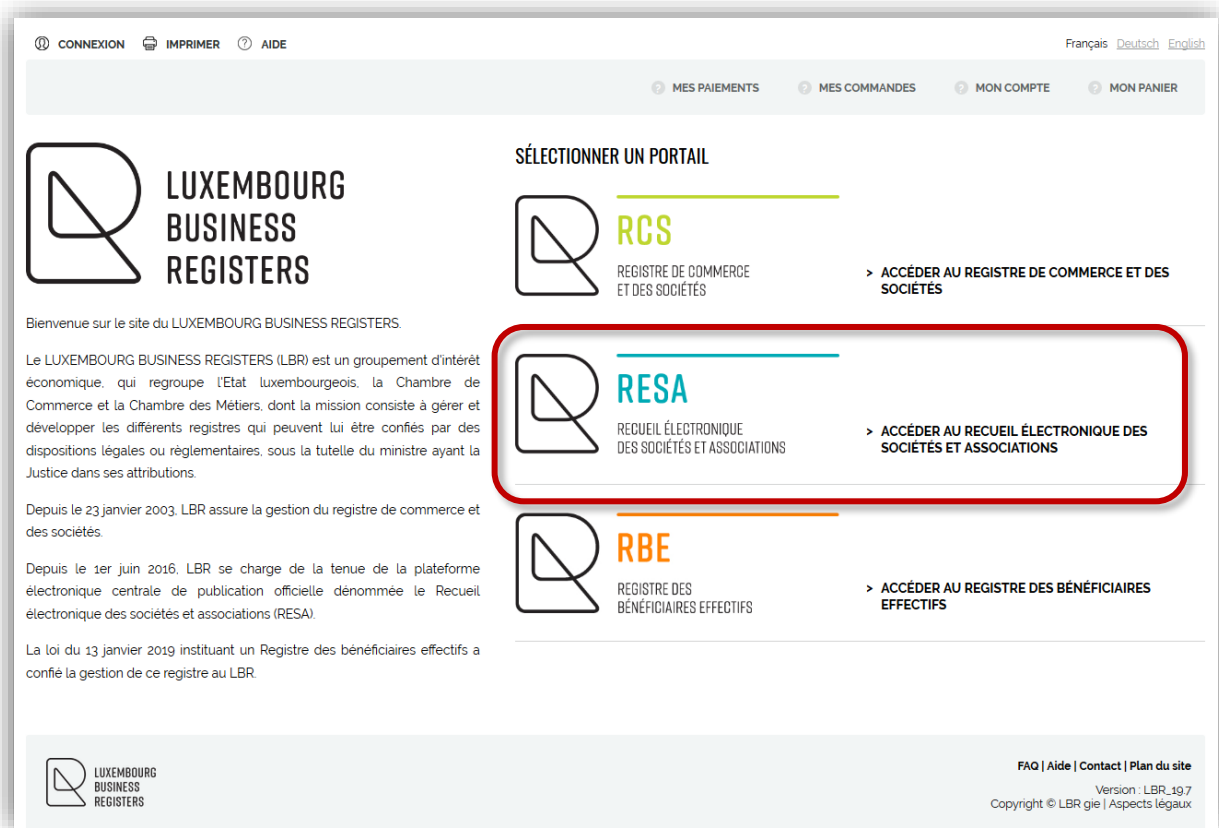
CONNEXION IMPRIMER AIDE

Français Deutsch English

MES PAIEMENTS MES COMMANDES MON COMPTE MON PANIER

LUXEMBOURG BUSINESS REGISTERS

Bienvenue sur le site du LUXEMBOURG BUSINESS REGISTERS.

Le LUXEMBOURG BUSINESS REGISTERS (LBR) est un groupement d'intérêt économique, qui regroupe l'Etat luxembourgeois, la Chambre de Commerce et la Chambre des Métiers, dont la mission consiste à gérer et développer les différents registres qui peuvent lui être confiés par des dispositions légales ou règlementaires, sous la tutelle du ministre ayant la Justice dans ses attributions.

Depuis le 23 janvier 2003, LBR assure la gestion du registre de commerce et des sociétés.

Depuis le 1er juin 2016, LBR se charge de la tenue de la plateforme électronique centrale de publication officielle dénommée le Recueil électronique des sociétés et associations (RESA).

La loi du 13 janvier 2019 instituant un Registre des bénéficiaires effectifs a confié la gestion de ce registre au LBR.

SÉLECTIONNER UN PORTAIL

RCS
REGISTRE DE COMMERCE ET DES SOCIÉTÉS
> ACCÉDER AU REGISTRE DE COMMERCE ET DES SOCIÉTÉS

RESA
RECUEIL ÉLECTRONIQUE DES SOCIÉTÉS ET ASSOCIATIONS
> ACCÉDER AU RECUEIL ÉLECTRONIQUE DES SOCIÉTÉS ET ASSOCIATIONS

RBE
REGISTRE DES BÉNÉFICIAIRES EFFECTIFS
> ACCÉDER AU REGISTRE DES BÉNÉFICIAIRES EFFECTIFS

LUXEMBOURG BUSINESS REGISTERS

FAQ | Aide | Contact | Plan du site

Version : LBR_19.7
Copyright © LBR gie | Aspects légaux